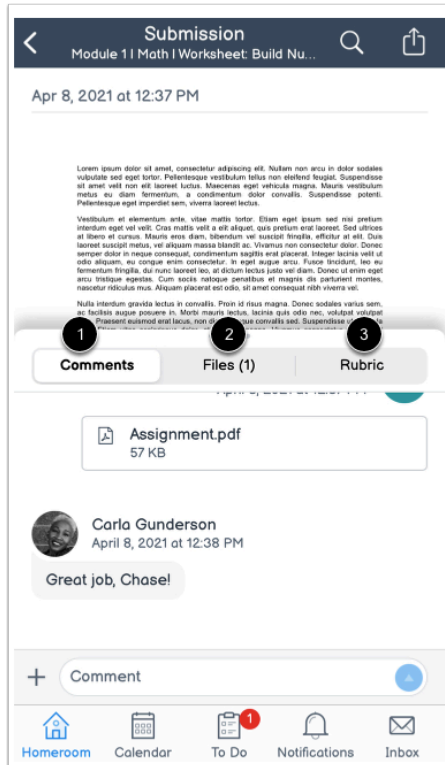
Submission
Module 1 | Math | Worksheet: Build Nu...

Apr 8, 2021 at 12:37 PM

Lorem ipsum dolor sit amet, consectetur adipiscing elit. Nullam non arcu in dolor sodales vulputate sed eget tortor. Pellentesque vestibulum tellus non eleifend feugiat. Suspendisse sit amet velit non elit laoreet luctus. Maecenas eget vehicula magna. Mauris vestibulum metus eu diam fermentum, a condimentum dolor convallis. Suspendisse potenti. Pellentesque eget imperdiet sem, viverra laoreet lectus.

Vestibulum et elementum ante, vitae mattis tortor. Etiam eget ipsum sed nisi pretium interdum eget vel velit. Cras mattis velit a elit aliquet, quis pretium erat laoreet. Sed ultrices at libero et cursus. Mauris eros diam, bibendum vel suscipit fringilla, efficitur at elit. Duis laoreet suscipit metus, vel aliquam massa blandit ac. Vivamus non consectetur dolor. Donec semper dolor in neque consequat, condimentum sagittis erat placerat. Integer lacinia velit ut odio aliquam, eu congue enim consectetur. In eget augue arcu. Fusce tincidunt, leo eu fermentum fringilla, dui nunc laoreet leo, at dictum lectus justo vel diam. Donec ut enim eget arcu tristique egestas. Cum sociis natoque penatibus et magnis dis parturient montes, nascetur ridiculus mus. Aliquam placerat est odio, sit amet consequat nibh viverra vel.

Nulla interdum gravida lectus in convallis. Proin id risus magna. Donec sodales varius sem, ac facilisis augue posuere in. Morbi mauris lectus, lacinia quis odio nec, volutpat volutpat ex. Praesent euismod erat lacus, non di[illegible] convallis sed. Suspendisse u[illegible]

1 Comments
2 Files (1)
3 Rubric

April 8, 2021 at 12:37 PM

Assignment.pdf
57 KB

Carla Gunderson
April 8, 2021 at 12:38 PM

Great job, Chase!

+ Comment

Homeroom
Calendar
1
To Do
Notifications
Inbox